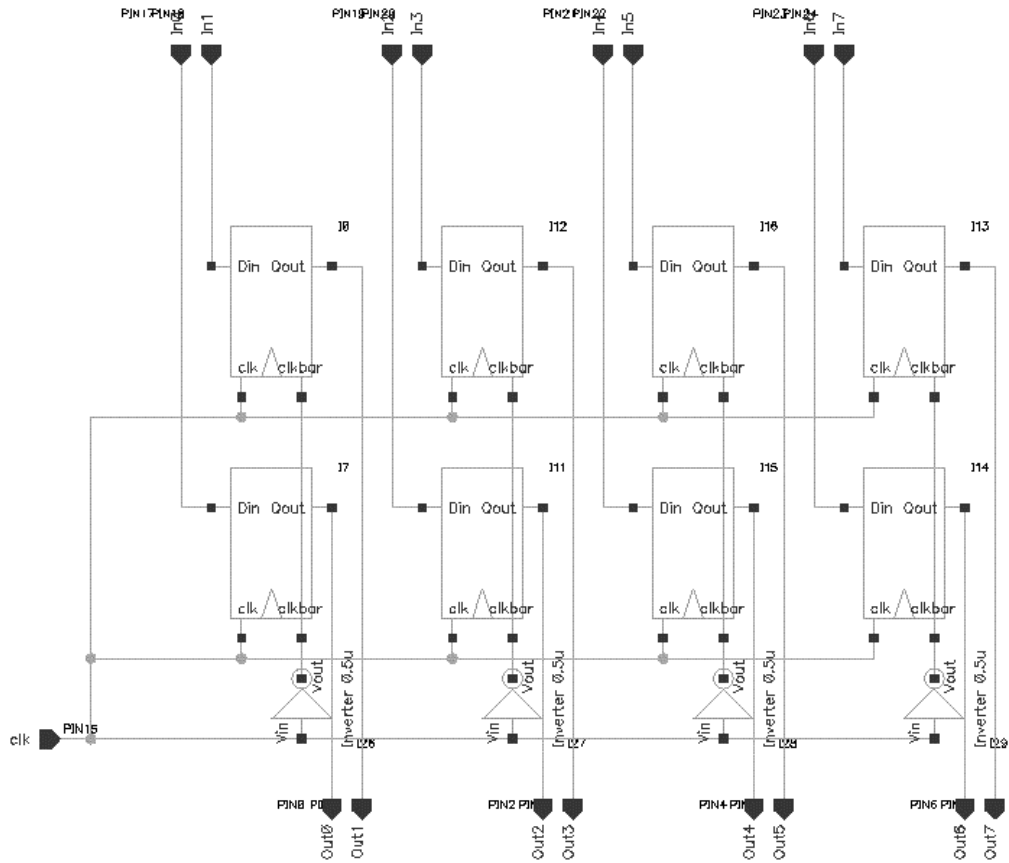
PIN17 PIN18 In0 In1
PIN19 PIN20 In2 In3
PIN21 PIN22 In4 In5
PIN23 PIN24 In6 In7

I8
Din Qout
clk clkbar

I12
Din Qout
clk clkbar

I16
Din Qout
clk clkbar

I13
Din Qout
clk clkbar

I7
Din Qout
clk clkbar

I11
Din Qout
clk clkbar

I15
Din Qout
clk clkbar

I14
Din Qout
clk clkbar

Vout
Vin
Inverter 0.5u
I26

Vout
Vin
Inverter 0.5u
I27

Vout
Vin
Inverter 0.5u
I28

Vout
Vin
Inverter 0.5u
I29

clk PIN15

PIN8 PI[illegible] Out0 Out1
PIN2 PI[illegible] Out2 Out3
PIN4 PI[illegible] Out4 Out5
PIN6 PI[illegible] Out6 Out7